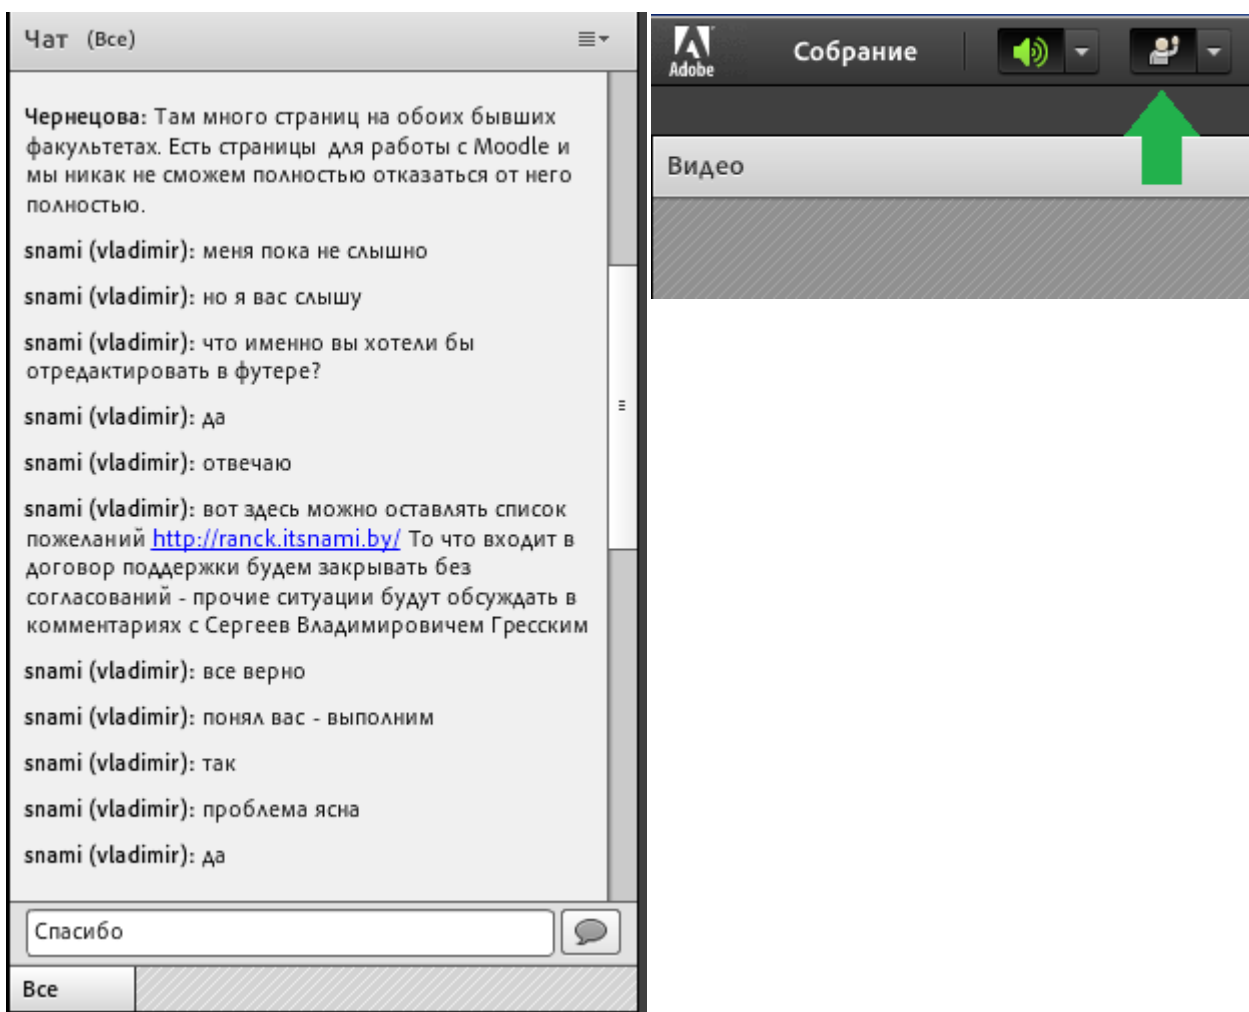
Чат (Все)

Чернецова: Там много страниц на обоих бывших факультетах. Есть страницы для работы с Moodle и мы никак не сможем полностью отказаться от него полностью.

snami (vladimir): меня пока не слышно

snami (vladimir): но я вас слышу

snami (vladimir): что именно вы хотели бы отредактировать в футере?

snami (vladimir): да

snami (vladimir): отвечаю

snami (vladimir): вот здесь можно оставлять список пожеланий http://ranck.itsnami.by/ То что входит в договор поддержки будем закрывать без согласований - прочие ситуации будут обсуждать в комментариях с Сергеев Владимировичем Гресским

snami (vladimir): все верно

snami (vladimir): понял вас - выполним

snami (vladimir): так

snami (vladimir): проблема ясна

snami (vladimir): да

Спасибо

Все

Adobe

Собрание

Видео